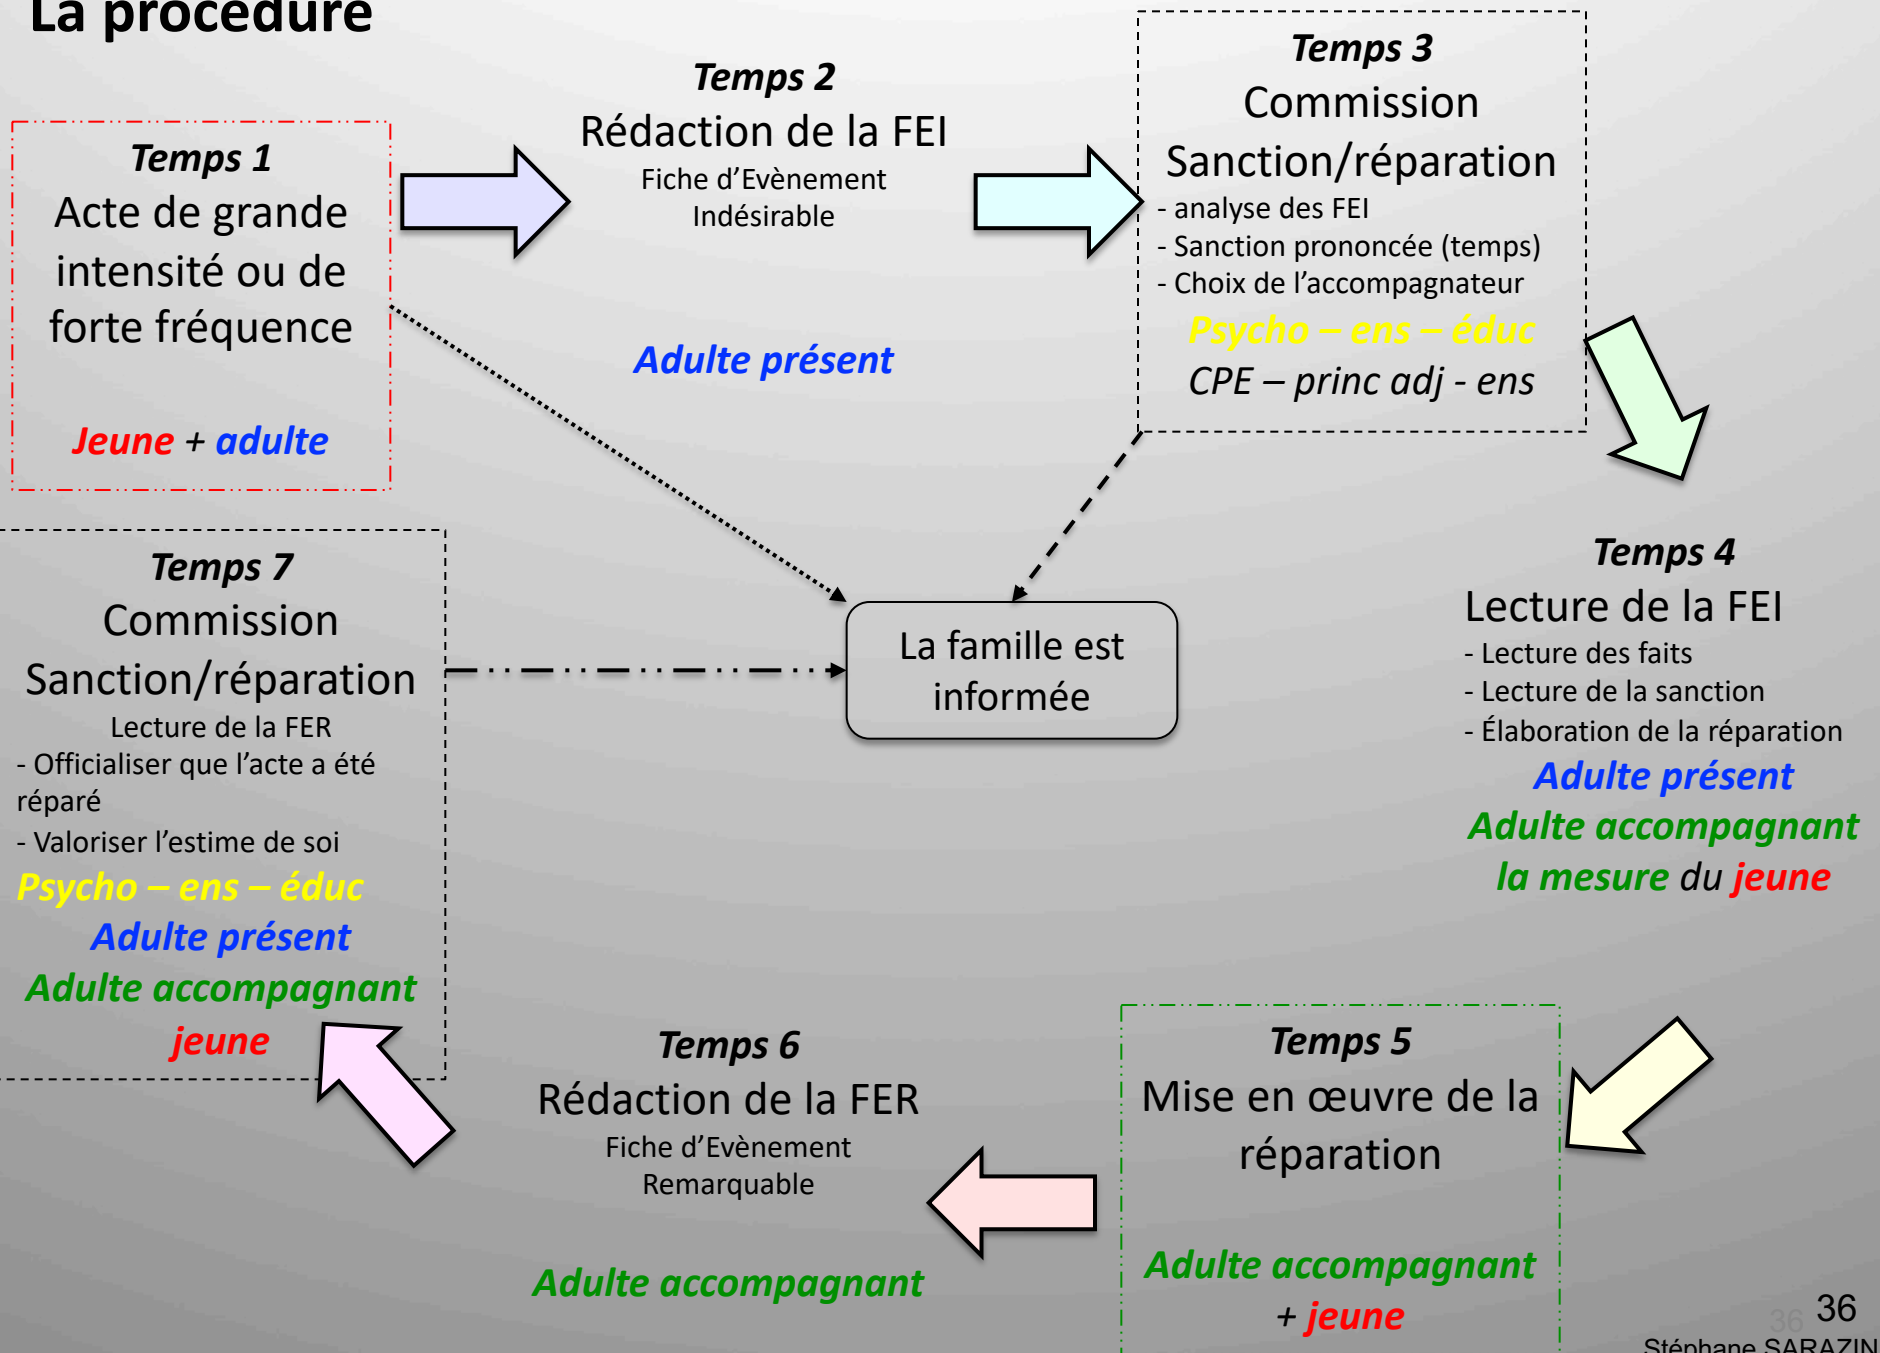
La procédure

Temps 1
Acte de grande intensité ou de forte fréquence

Jeune + adulte

Temps 2
Rédaction de la FEI
Fiche d'Evènement Indésirable

Adulte présent

Temps 3
Commission Sanction/réparation
- analyse des FEI
- Sanction prononcée (temps)
- Choix de l'accompagnateur
Psycho – ens – éduc
CPE – princ adj - ens

Temps 4
Lecture de la FEI
- Lecture des faits
- Lecture de la sanction
- Élaboration de la réparation
Adulte présent
Adulte accompagnant la mesure du jeune

La famille est informée

Temps 7
Commission Sanction/réparation
Lecture de la FER
- Officialiser que l'acte a été réparé
- Valoriser l'estime de soi
Psycho – ens – éduc
Adulte présent
Adulte accompagnant jeune

Temps 6
Rédaction de la FER
Fiche d'Evènement Remarquable

Adulte accompagnant

Temps 5
Mise en œuvre de la réparation

Adulte accompagnant + jeune

36
Stéphane SARAZIN